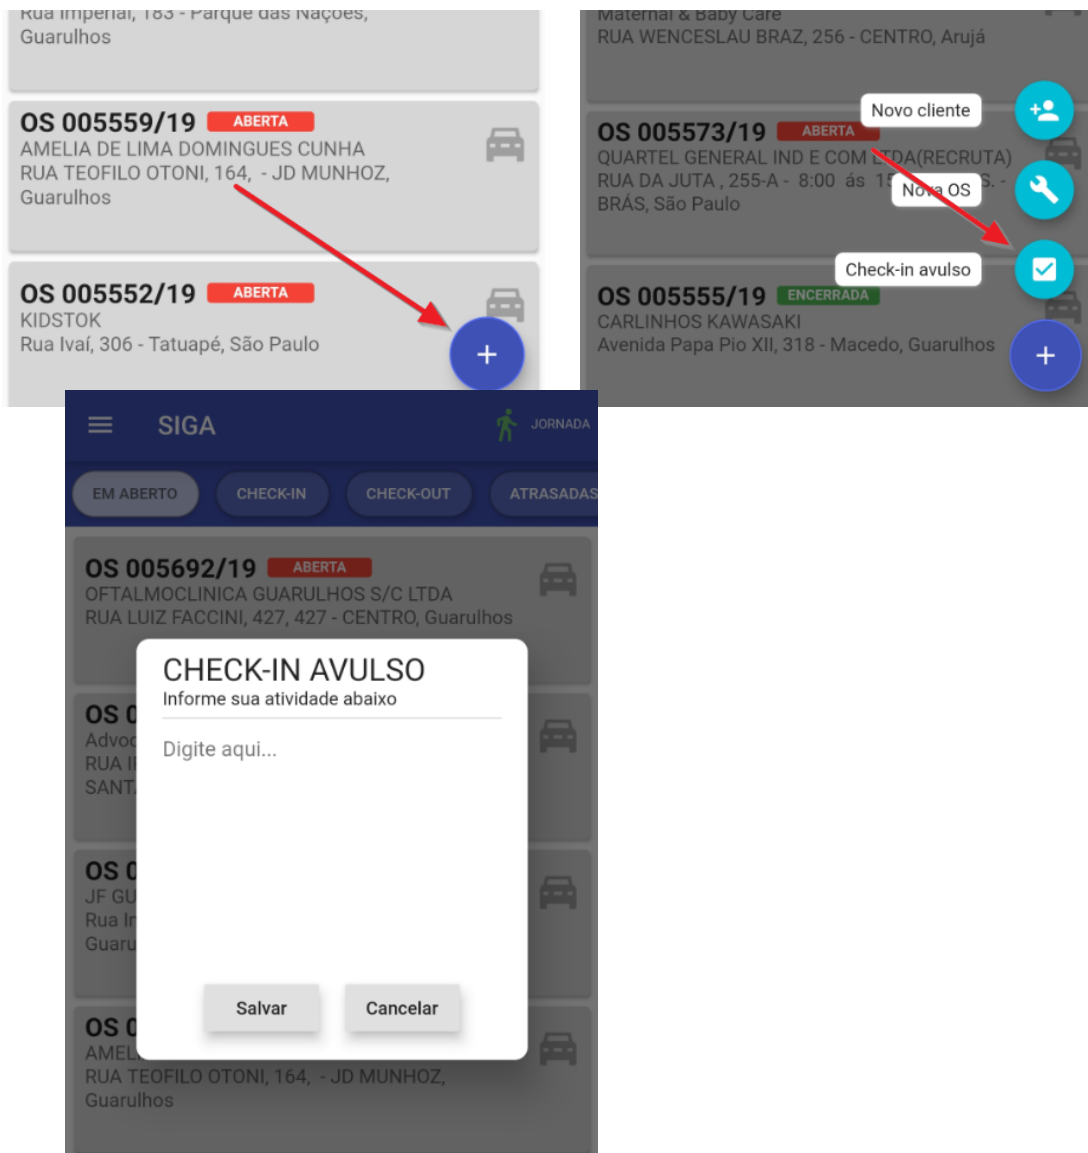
Rua Imperial, 183 - Parque das Nações, Guarulhos

OS 005559/19 ABERTA
AMELIA DE LIMA DOMINGUES CUNHA
RUA TEOFILO OTONI, 164, - JD MUNHOZ, Guarulhos

OS 005552/19 ABERTA
KIDSTOK
Rua Ivaí, 306 - Tatuapé, São Paulo

+

Maternal & Baby Care
RUA WENCESLAU BRAZ, 256 - CENTRO, Arujá

Novo cliente

OS 005573/19 ABERTA
QUARTEL GENERAL IND E COM LTDA(RECRUTA)
RUA DA JUTA , 255-A - 8:00 ás 1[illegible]S. - BRÁS, São Paulo

Nova OS

Check-in avulso

OS 005555/19 ENCERRADA
CARLINHOS KAWASAKI
Avenida Papa Pio XII, 318 - Macedo, Guarulhos

+

SIGA
JORNADA

EM ABERTO
CHECK-IN
CHECK-OUT
ATRASADAS

OS 005692/19 ABERTA
OFTALMOCLINICA GUARULHOS S/C LTDA
RUA LUIZ FACCINI, 427, 427 - CENTRO, Guarulhos

OS 0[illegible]
Advo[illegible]
RUA I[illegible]
SANT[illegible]

OS 0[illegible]
JF GU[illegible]
Rua In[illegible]
Guaru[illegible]

OS 0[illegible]
AMEL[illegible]
RUA TEOFILO OTONI, 164, - JD MUNHOZ, Guarulhos

CHECK-IN AVULSO
Informe sua atividade abaixo

Digite aqui...

Salvar
Cancelar